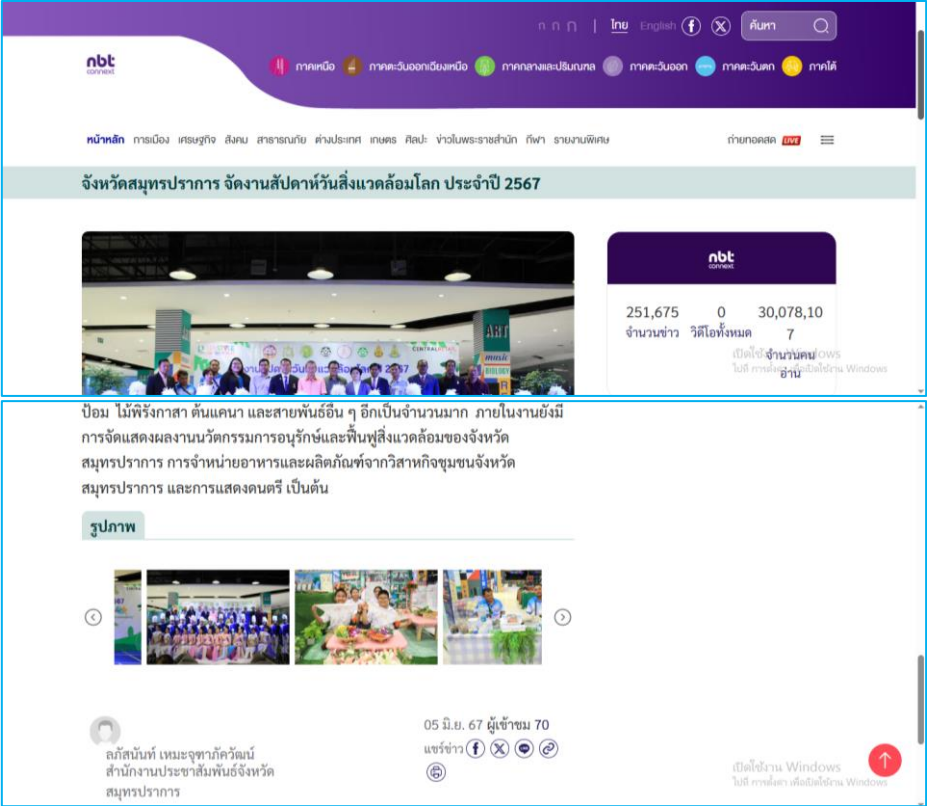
ก ก ก | ไทย English

ค้นหา

nbt connext

ภาคเหนือ ภาคตะวันออกเฉียงเหนือ ภาคกลางและปริมณฑล ภาคตะวันออก ภาคตะวันตก ภาคใต้

หน้าหลัก การเมือง เศรษฐกิจ สังคม สาธารณภัย ต่างประเทศ เกษตร ศิลปะ ข่าวในพระราชสำนัก กีฬา รายงานพิเศษ

ถ่ายทอดสด LIVE

จังหวัดสมุทรปราการ จัดงานสัปดาห์วันสิ่งแวดล้อมโลก ประจำปี 2567

nbt connext

| 251,675 | 0 | 30,078,107 |
|---|---|---|
| จำนวนข่าว | วิดีโอทั้งหมด | จำนวนคนอ่าน |

เปิดใช้งาน Windows
ไปที่ การตั้งค่า เพื่อเปิดใช้งาน Windows

ป้อม ไม้พริกังกาสา ต้นแคนา และสายพันธ์อื่น ๆ อีกเป็นจำนวนมาก ภายในงานยังมีการจัดแสดงผลงานนวัตกรรมการอนุรักษ์และฟื้นฟูสิ่งแวดล้อมของจังหวัดสมุทรปราการ การจำหน่ายอาหารและผลิตภัณฑ์จากวิสาหกิจชุมชนจังหวัดสมุทรปราการ และการแสดงดนตรี เป็นต้น

รูปภาพ

ลภัสนันท์ เหมะจุฑาภัควัฒน์
สำนักงานประชาสัมพันธ์จังหวัดสมุทรปราการ

05 มิ.ย. 67 ผู้เข้าชม 70
แชร์ข่าว

เปิดใช้งาน Windows
ไปที่ การตั้งค่า เพื่อเปิดใช้งาน Windows